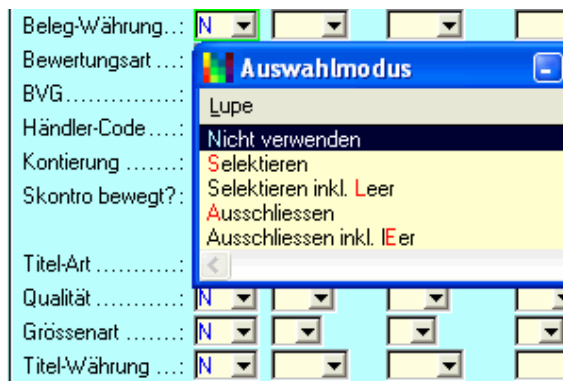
Beleg-Währung..: N
Bewertungsart ...:
BVG.............:
Händler-Code....:
Kontierung .......:
Skontro bewegt?:
Titel-Art ...........:
Qualität ............: N
Grössenart ........: N
Titel-Währung ...: N

Auswahlmodus
Lupe
Nicht verwenden
Selektieren
Selektieren inkl. Leer
Ausschliessen
Ausschliessen inkl. lEer